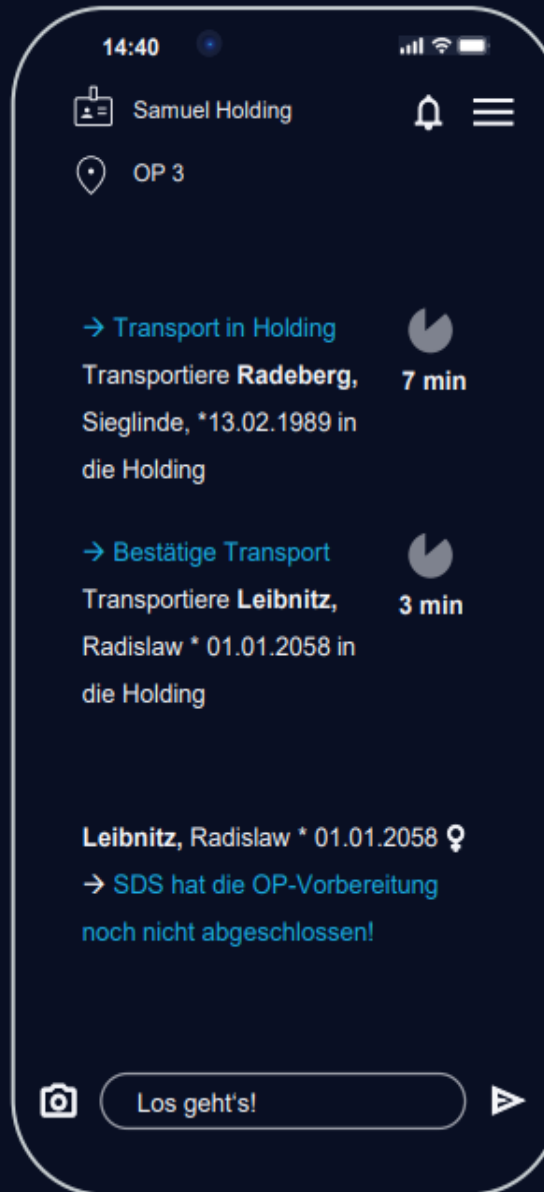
14:40

Samuel Holding

OP 3

→ Transport in Holding
Transportiere **Radeberg,** Sieglinde, *13.02.1989 in die Holding

7 min

→ Bestätige Transport
Transportiere **Leibnitz,** Radislaw * 01.01.2058 in die Holding

3 min

**Leibnitz,** Radislaw * 01.01.2058 ♀
→ SDS hat die OP-Vorbereitung noch nicht abgeschlossen!

Los geht's!